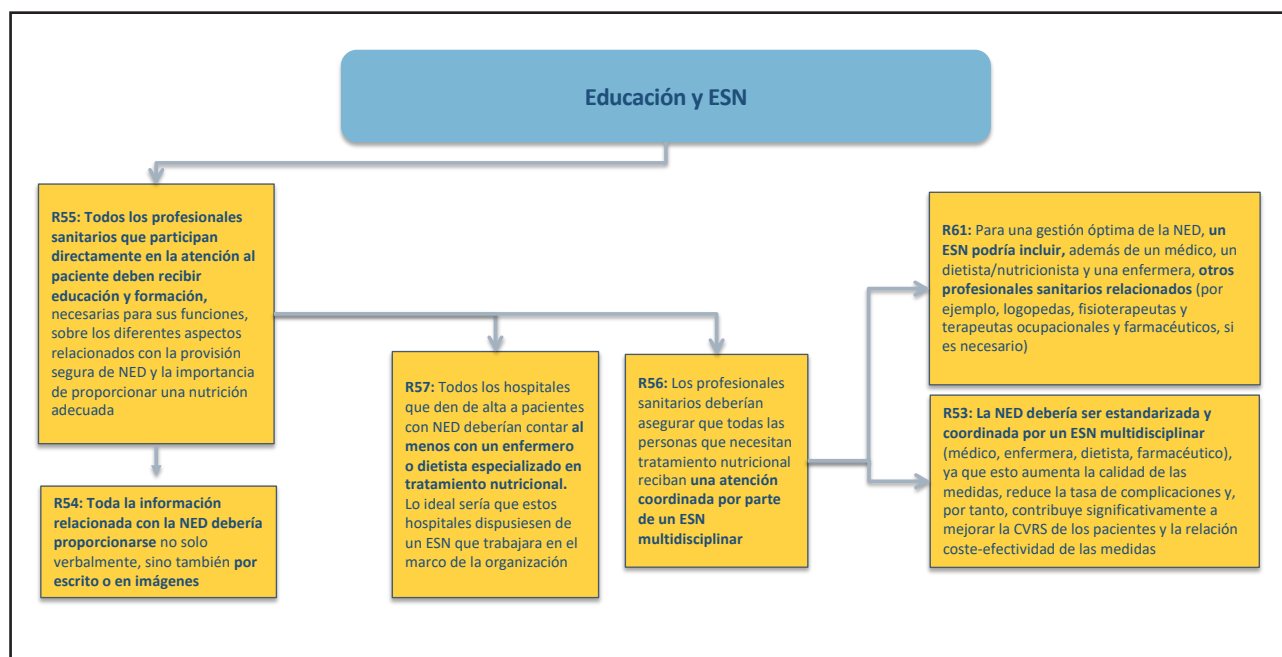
Educación y ESN

R55: Todos los profesionales sanitarios que participan directamente en la atención al paciente deben recibir educación y formación, necesarias para sus funciones, sobre los diferentes aspectos relacionados con la provisión segura de NED y la importancia de proporcionar una nutrición adecuada

R54: Toda la información relacionada con la NED debería proporcionarse no solo verbalmente, sino también por escrito o en imágenes

R57: Todos los hospitales que den de alta a pacientes con NED deberían contar al menos con un enfermero o dietista especializado en tratamiento nutricional. Lo ideal sería que estos hospitales dispusiesen de un ESN que trabajara en el marco de la organización

R56: Los profesionales sanitarios deberían asegurar que todas las personas que necesitan tratamiento nutricional reciban una atención coordinada por parte de un ESN multidisciplinar

R61: Para una gestión óptima de la NED, un ESN podría incluir, además de un médico, un dietista/nutricionista y una enfermera, otros profesionales sanitarios relacionados (por ejemplo, logopedas, fisioterapeutas y terapeutas ocupacionales y farmacéuticos, si es necesario)

R53: La NED debería ser estandarizada y coordinada por un ESN multidisciplinar (médico, enfermera, dietista, farmacéutico), ya que esto aumenta la calidad de las medidas, reduce la tasa de complicaciones y, por tanto, contribuye significativamente a mejorar la CVRS de los pacientes y la relación coste-efectividad de las medidas